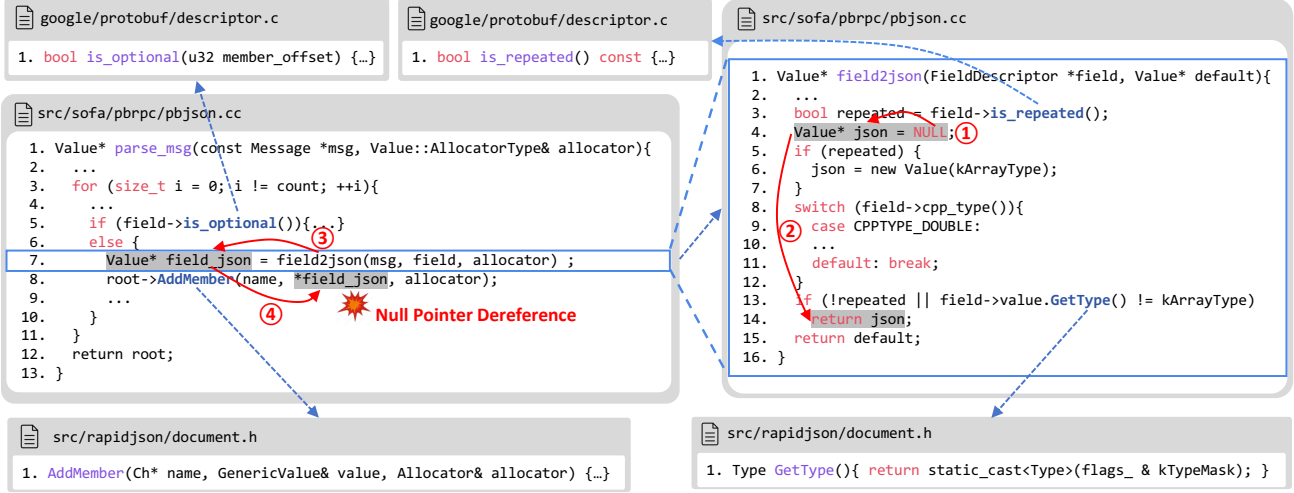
google/protobuf/descriptor.c

1. bool is_optional(u32 member_offset) {…}

google/protobuf/descriptor.c

1. bool is_repeated() const {…}

src/sofa/pbrpc/pbjson.cc

1. Value* field2json(FieldDescriptor *field, Value* default){
2.   ...
3.   bool repeated = field->is_repeated();
4.   Value* json = NULL; ①
5.   if (repeated) {
6.     json = new Value(kArrayType);
7.   }
8.   switch (field->cpp_type()){
9.     case CPPTYPE_DOUBLE:
10.      ...
11.      default: break;
12.  }
13.  if (!repeated || field->value.GetType() != kArrayType)
14.    return json;
15.  return default;
16. }

②

src/sofa/pbrpc/pbjson.cc

1. Value* parse_msg(const Message *msg, Value::AllocatorType& allocator){
2.   ...
3.   for (size_t i = 0; i != count; ++i){
4.     ...
5.     if (field->is_optional()){...}
6.     else {
7.       Value* field_json = field2json(msg, field, allocator) ;
8.       root->AddMember(name, *field_json, allocator);
9.       ...
10.    }
11.  }
12.  return root;
13. }

③
④
Null Pointer Dereference

src/rapidjson/document.h

1. AddMember(Ch* name, GenericValue& value, Allocator& allocator) {…}

src/rapidjson/document.h

1. Type GetType(){ return static_cast<Type>(flags_ & kTypeMask); }